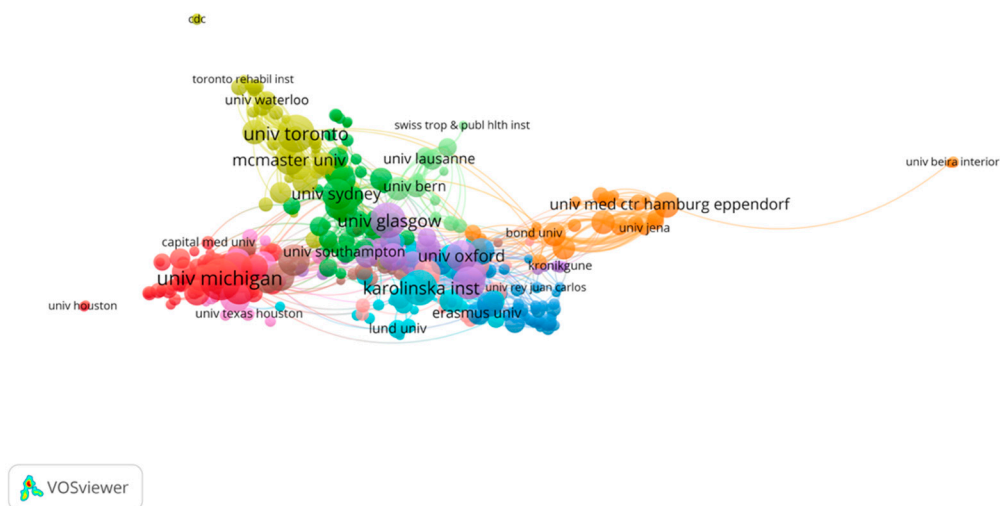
cdc

toronto rehabil inst

univ waterloo

univ toronto

swiss trop & publ hlth inst

mcmaster univ

univ lausanne

univ beira interior

univ bern

univ sydney

univ med ctr hamburg eppendorf

univ glasgow

bond univ

univ jena

capital med univ

univ southampton

univ oxford

univ michigan

kronikgune

karolinska inst

univ rey juan carlos

univ houston

univ texas houston

erasmus univ

lund univ

VOSviewer